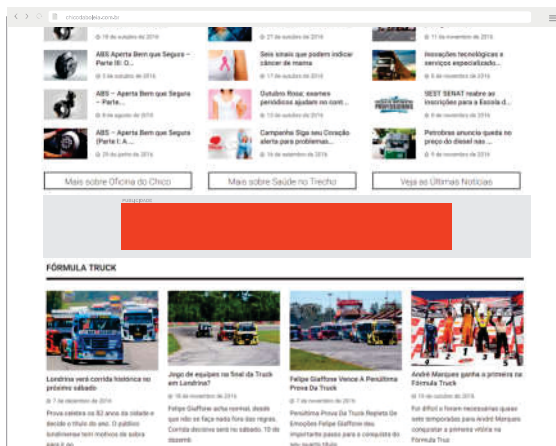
chicodotrecho.com.br

19 de outubro de 2016

ABS Aperta Bem que Segura – Parte III: O...

5 de outubro de 2016

ABS – Aperta Bem que Segura – Parte...

9 de agosto de 2016

ABS – Aperta Bem que Segura (Parte I: A...

29 de junho de 2016

27 de outubro de 2016

Seis sinais que podem indicar câncer de mama

17 de outubro de 2016

Outubro Rosa: exames periódicos ajudam no cont...

13 de outubro de 2016

Campanha Siga seu Coração alerta para problemas...

16 de setembro de 2016

11 de novembro de 2016

Inovações tecnológicas e serviços especializado...

8 de novembro de 2016

SEST SENAT reabre as inscrições para a Escola d...

8 de novembro de 2016

Petrobras anuncia queda no preço do diesel nas ...

7 de novembro de 2016

Mais sobre Oficina do Chico

Mais sobre Saúde no Trecho

Veja as Últimas Notícias

Publicidade

FÓRMULA TRUCK

Londrina verá corrida histórica no próximo sábado

7 de dezembro de 2016

Prova celebra os 82 anos da cidade e decide o título do ano. O público londrinense tem motivos de sobra para ir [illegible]

Jogo de equipes na final da Truck em Londrina?

16 de novembro de 2016

Felipe Giaffone acha normal, desde que não se faça nada fora das regras. Corrida decisiva será no sábado, 10 de dezemb...

Felipe Giaffone Vence A Penúltima Prova Da Truck

7 de novembro de 2016

Penúltima Prova Da Truck Repleta De Emoções Felipe Giaffone deu importante passo para a conquista do seu quarto título

André Marques ganha a primeira na Fórmula Truck

13 de outubro de 2016

Foi difícil e foram necessárias quase sete temporadas para André Marques conquistar a primeira vitória na Fórmula Truck